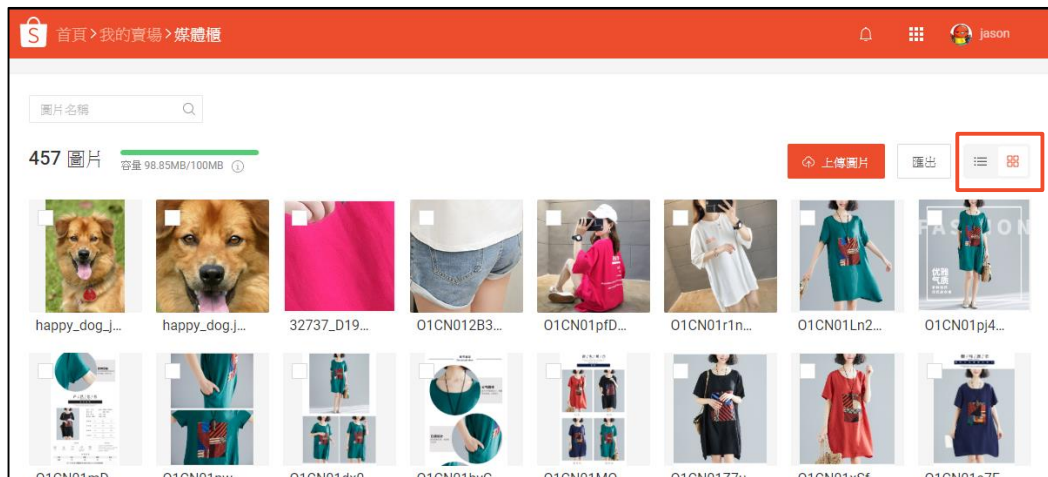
首頁 > 我的賣場 > 媒體櫃

jason

圖片名稱

457 圖片

容量 98.85MB/100MB

上傳圖片

匯出

happy_dog_j...

happy_dog.j...

32737_D19...

O1CN012B3...

O1CN01pfD...

O1CN01r1n...

O1CN01Ln2...

O1CN01pj4...

FASHION

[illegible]

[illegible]

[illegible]

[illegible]

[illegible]

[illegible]

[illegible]

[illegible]